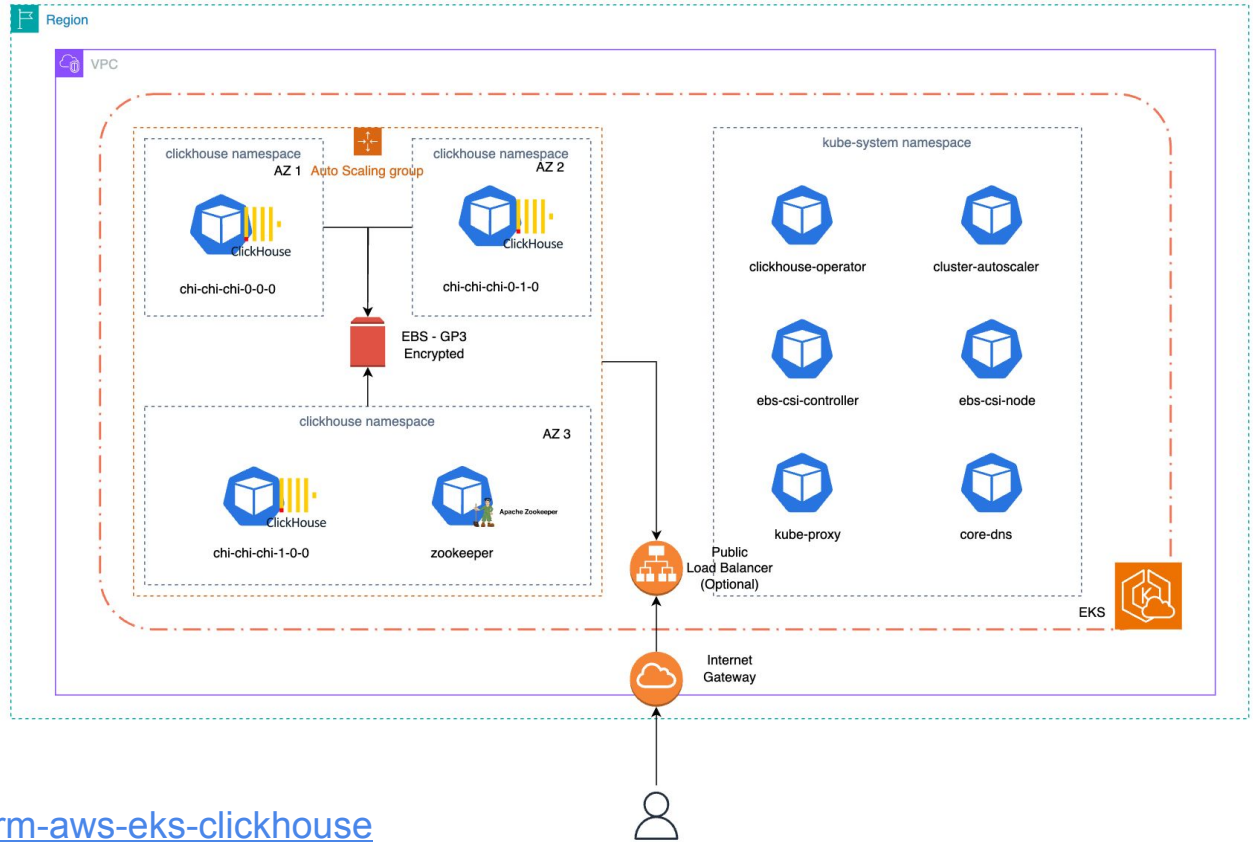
Region

VPC

clickhouse namespace

AZ 1

Auto Scaling group

clickhouse namespace

AZ 2

ClickHouse

chi-chi-chi-0-0-0

ClickHouse

chi-chi-chi-0-1-0

EBS - GP3
Encrypted

clickhouse namespace

AZ 3

ClickHouse

chi-chi-chi-1-0-0

Apache Zookeeper

zookeeper

kube-system namespace

clickhouse-operator

cluster-autoscaler

ebs-csi-controller

ebs-csi-node

kube-proxy

core-dns

Public
Load Balancer
(Optional)

EKS

Internet
Gateway

rm-aws-eks-clickhouse